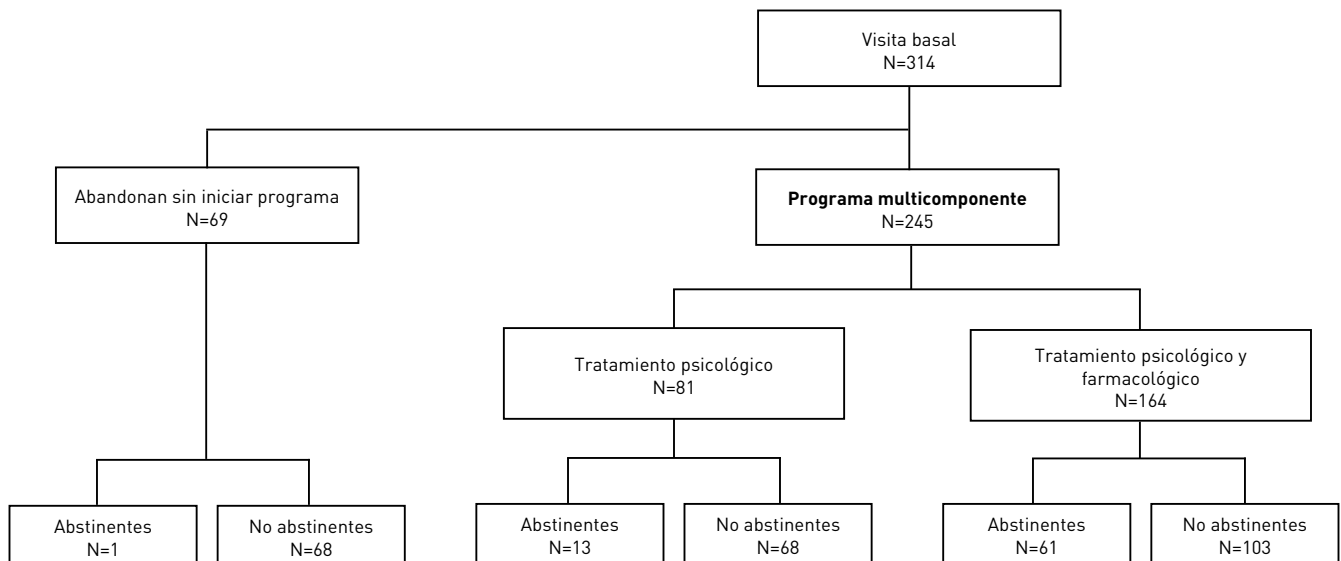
Visita basal
N=314

Abandonan sin iniciar programa
N=69

**Programa multicomponente**
N=245

Tratamiento psicológico
N=81

Tratamiento psicológico y farmacológico
N=164

Abstinentes
N=1

No abstinentes
N=68

Abstinentes
N=13

No abstinentes
N=68

Abstinentes
N=61

No abstinentes
N=103